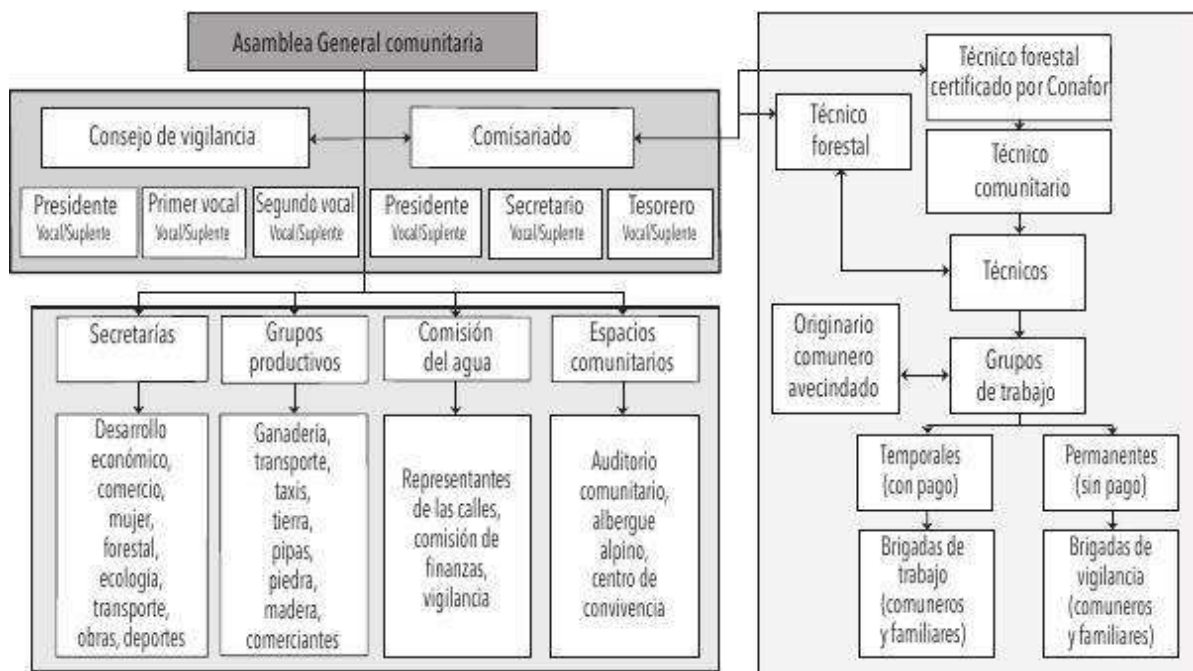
Asamblea General comunitaria

Consejo de vigilancia

Comisariado

Presidente
Vocal/Suplente

Primer vocal
Vocal/Suplente

Segundo vocal
Vocal/Suplente

Presidente
Vocal/Suplente

Secretario
Vocal/Suplente

Tesorero
Vocal/Suplente

Secretarías

Desarrollo económico, comercio, mujer, forestal, ecología, transporte, obras, deportes

Grupos productivos

Ganadería, transporte, taxis, tierra, pipas, piedra, madera, comerciantes

Comisión del agua

Representantes de las calles, comisión de finanzas, vigilancia

Espacios comunitarios

Auditorio comunitario, albergue alpino, centro de convivencia

Técnico forestal certificado por Conafor

Técnico forestal

Técnico comunitario

Técnicos

Originario comunero avecindado

Grupos de trabajo

Temporales (con pago)

Permanentes (sin pago)

Brigadas de trabajo (comuneros y familiares)

Brigadas de vigilancia (comuneros y familiares)